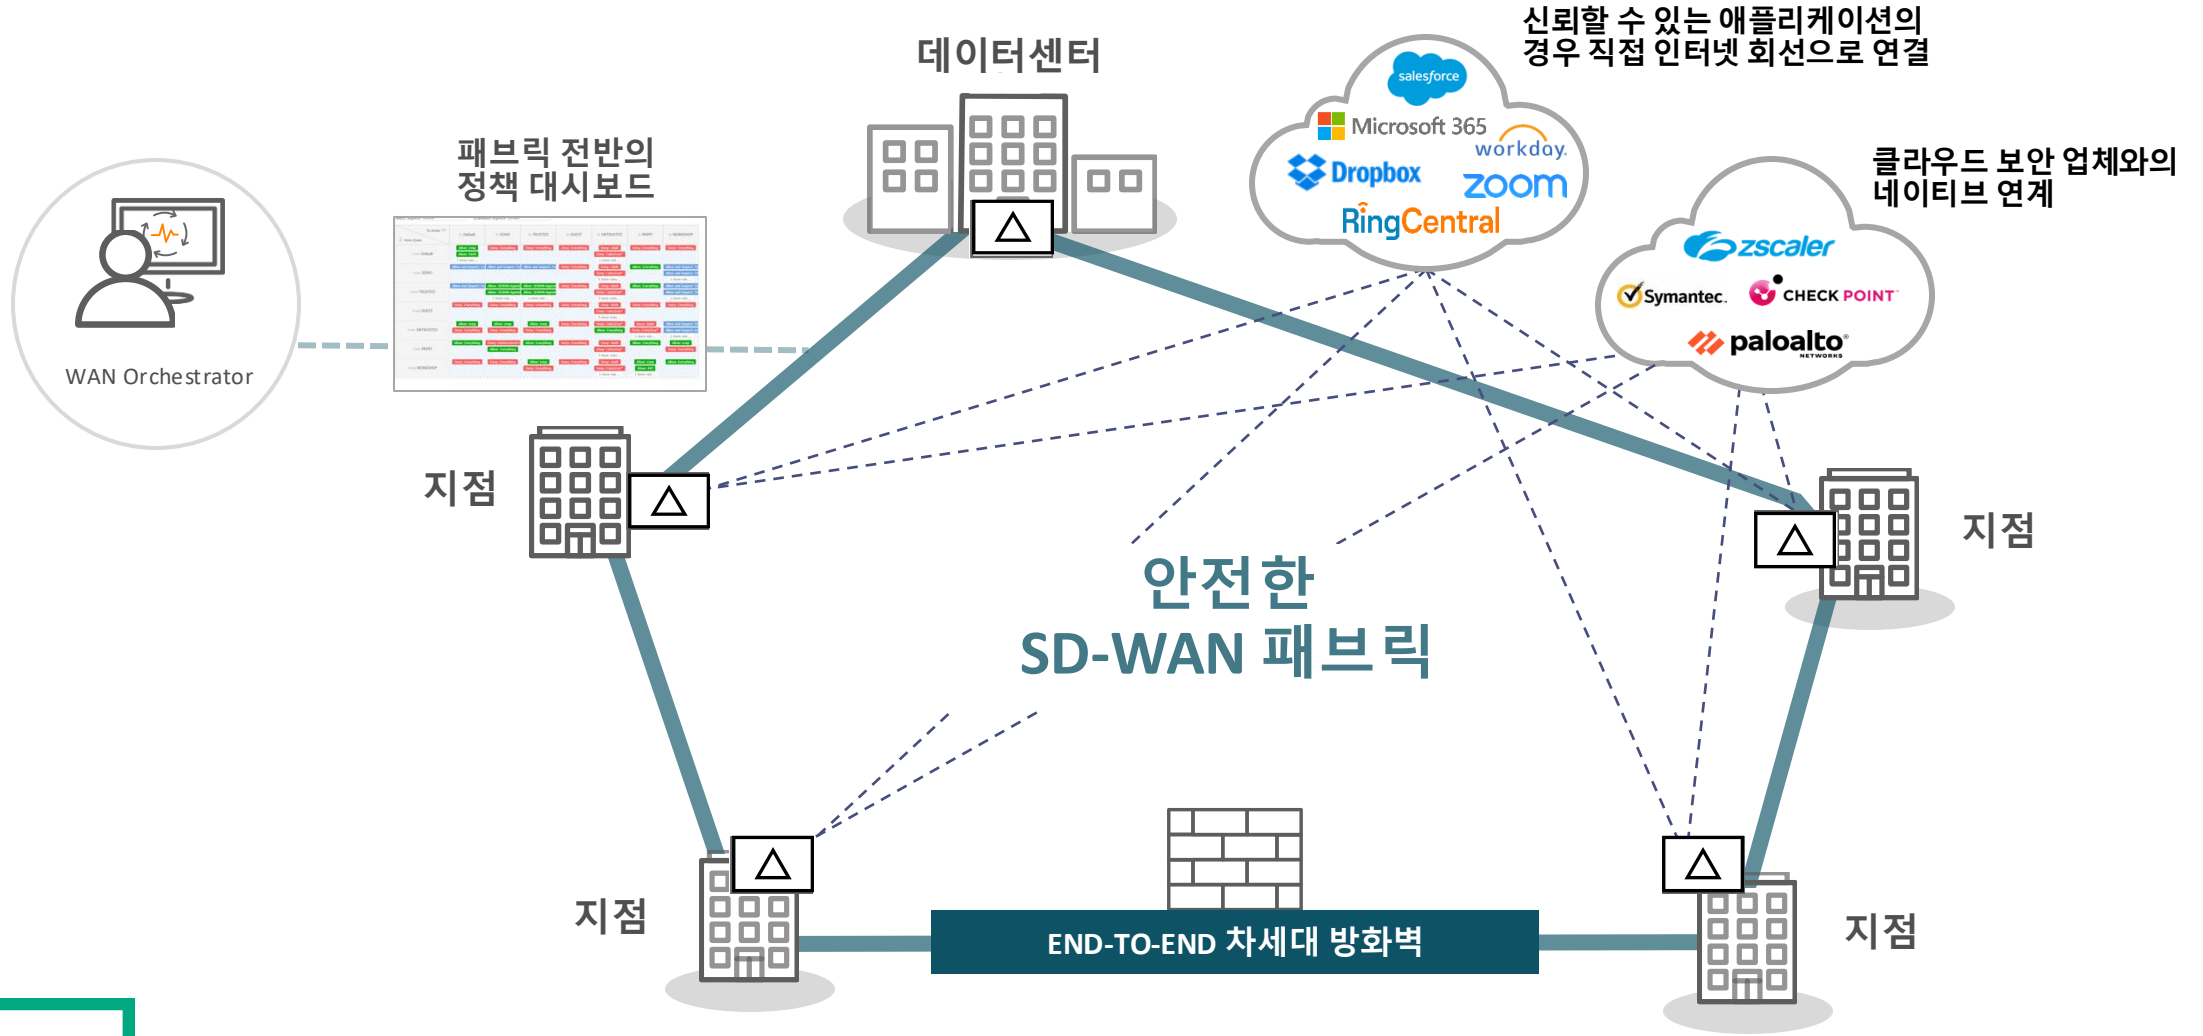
신뢰할 수 있는 애플리케이션의 경우 직접 인터넷 회선으로 연결

데이터센터

salesforce
Microsoft 365
workday.
Dropbox
zoom
RingCentral

클라우드 보안 업체와의 네이티브 연계

zscaler
Symantec.
CHECK POINT
paloalto NETWORKS

패브릭 전반의 정책 대시보드

WAN Orchestrator

지점

지점

안전한 SD-WAN 패브릭

지점

지점

END-TO-END 차세대 방화벽